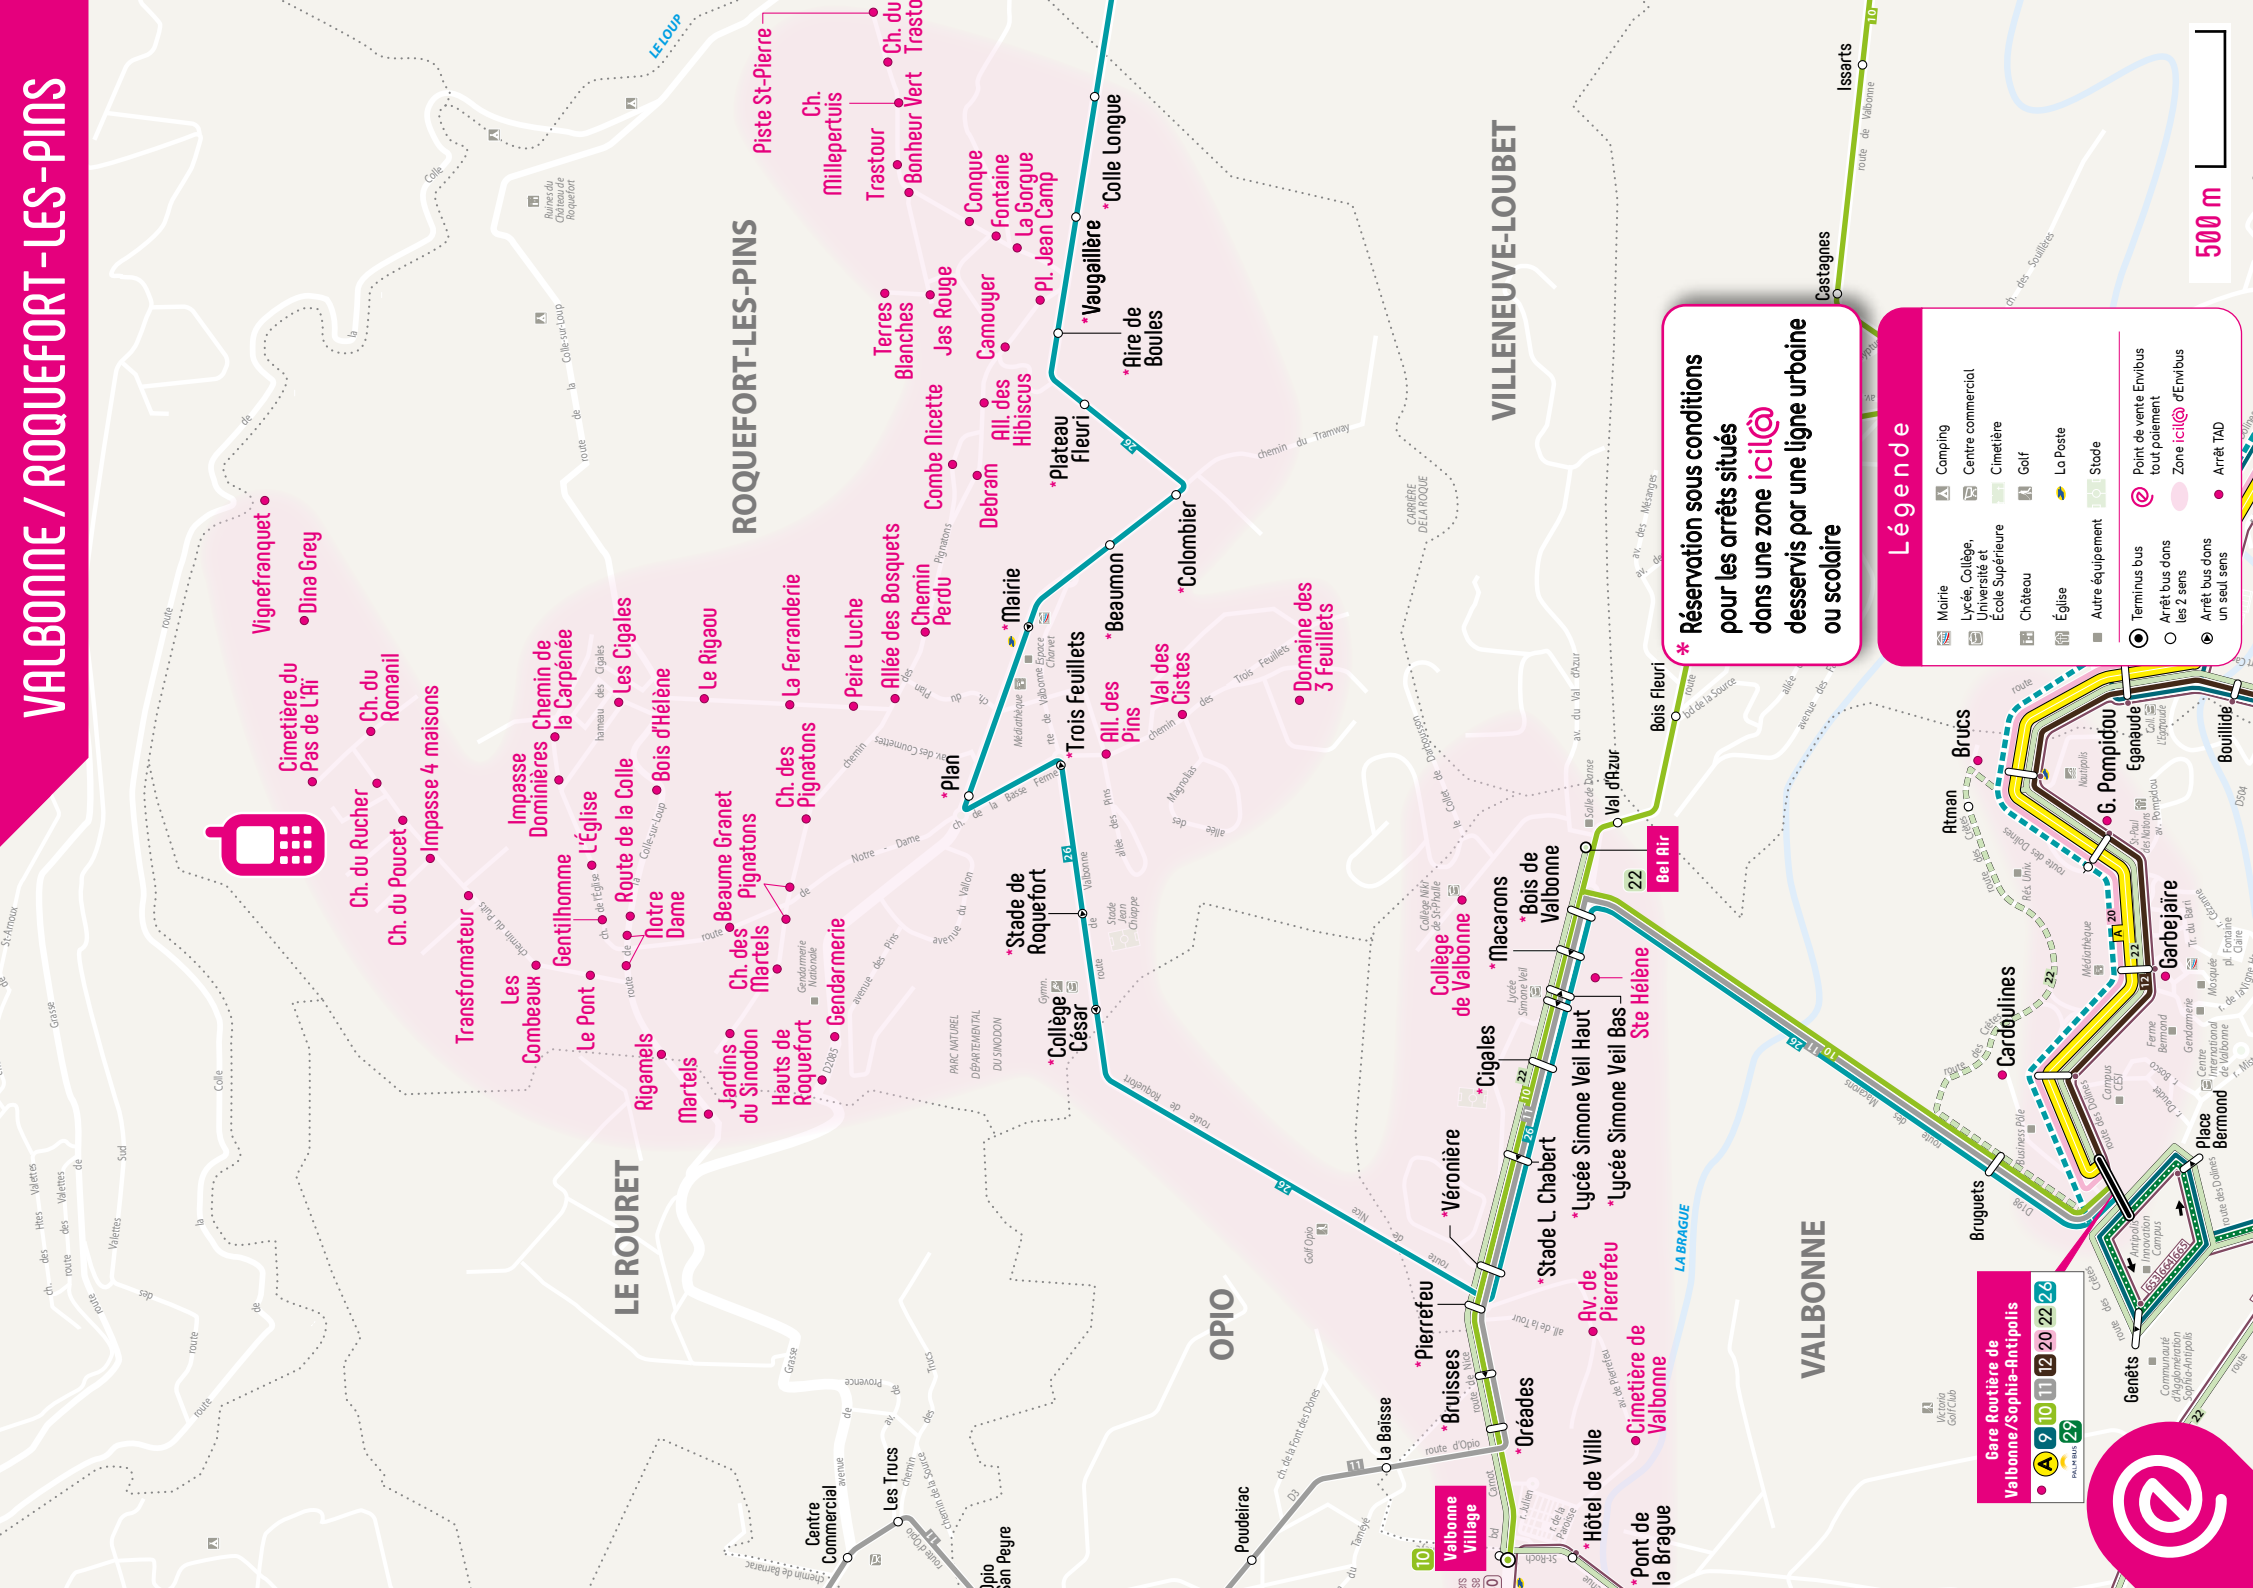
VALBONNE / ROQUEFORT-LES-PINS

ROQUEFORT-LES-PINS

VILLENEUVE-LOUBET

LE ROURET

OPIO

VALBONNE

* Réservation sous conditions pour les arrêts situés dans une zone ici@ desservis par une ligne urbaine ou scolaire

Légende
Mairie
Lycée, Collège, Université et École Supérieure
Château
Église
Autre équipement
Camping
Centre commercial
Cimetière
Golf
La Poste
Stade
Terminus bus
Arrêt bus dans les 2 sens
Arrêt bus dans un seul sens
Point de vente Envibus tout paiement
Zone ici@ d'Envibus
Arrêt TAD

500 m

Gare Routière de Valbonne/Sophia-Antipolis
A 9 10 11 12 20 22 26 29

Vignefranquet
Dina Grey
Cimetière du Pas de L'Aï
Ch. du Romanil
Ch. du Rucher
Ch. du Poucet
Impasse 4 maisons
Transformateur
Les Combeaux
Le Pont
Rigamels
Martels
Jardins du Sinodon
Hauts de Roquefort
Gendarmerie
Ch. des Martels
Beaume Granet
Pignatons
Notre Dame
Route de la Colle
Gentilhomme
L'Église
Impasse Dominières
Chemin de la Carpénée
Les Cigales
Bois d'Hélène
Le Rigaou
La Ferranderie
Ch. des Pignatons
Peire Luche
Allée des Bosquets
Chemin Perdu
Plan
Mairie
Trois Feuillets
Stade de Roquefort
Collège César
All. des Pins
Val des Cistes
Beaumon
Colombier
Domaine des 3 Feuillets
Plateau Fleuri
Debram
Combe Nicette
All. des Hibiscus
Camouyer
Jas Rouge
Terres Blanches
Pl. Jean Camp
La Gorgue
Fontaine
Conque
Vaugaillère
Aire de Boules
Colle Longue
Trastour
Bonheur Vert
Ch. Millepertuis
Piste St-Pierre
Ch. du Trasto
Issarts
Castagnes
Bois Fleuri
Val d'Azur
Bel Air
Bois de Valbonne
Macarons
Collège de Valbonne
Cigales
Véronière
Pierrefeu
Bruisses
Oréades
La Baisse
Stade L. Chabert
Lycée Simone Veil Haut
Lycée Simone Veil Bas
Ste Hélène
Av. de Pierrefeu
Cimetière de Valbonne
Hôtel de Ville
Pont de la Brague
Valbonne Village
Poudeirac
Centre Commercial
Les Trucs
Opio San Peyre
Brucs
Atman
G. Pompidou
Eganaude
Bouillide
Garbejaire
Cardoulines
Bruguets
Place Bermond
Genêts
LE LOUP
LA BRAGUE
CARRIÈRE DE LA ROQUE
PARC NATUREL DÉPARTEMENTAL DU SINODON